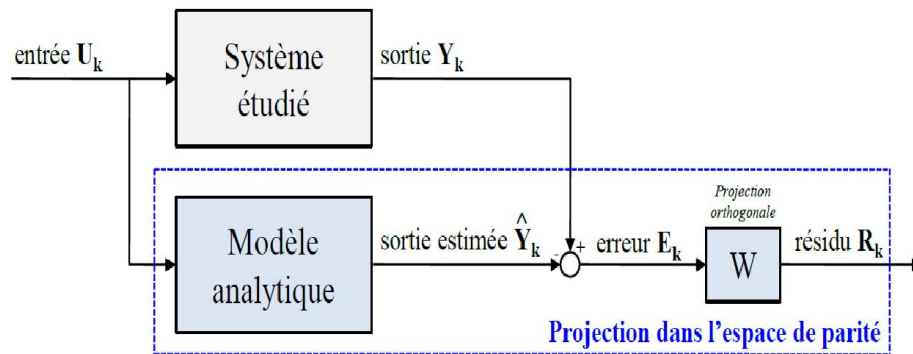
entrée $\mathbf{U_k}$

Système étudié

sortie $\mathbf{Y_k}$

Modèle analytique

sortie estimée $\hat{\mathbf{Y}}_\mathbf{k}$

-

+

erreur $\mathbf{E_k}$

Projection orthogonale

W

résidu $\mathbf{R_k}$

Projection dans l'espace de parité